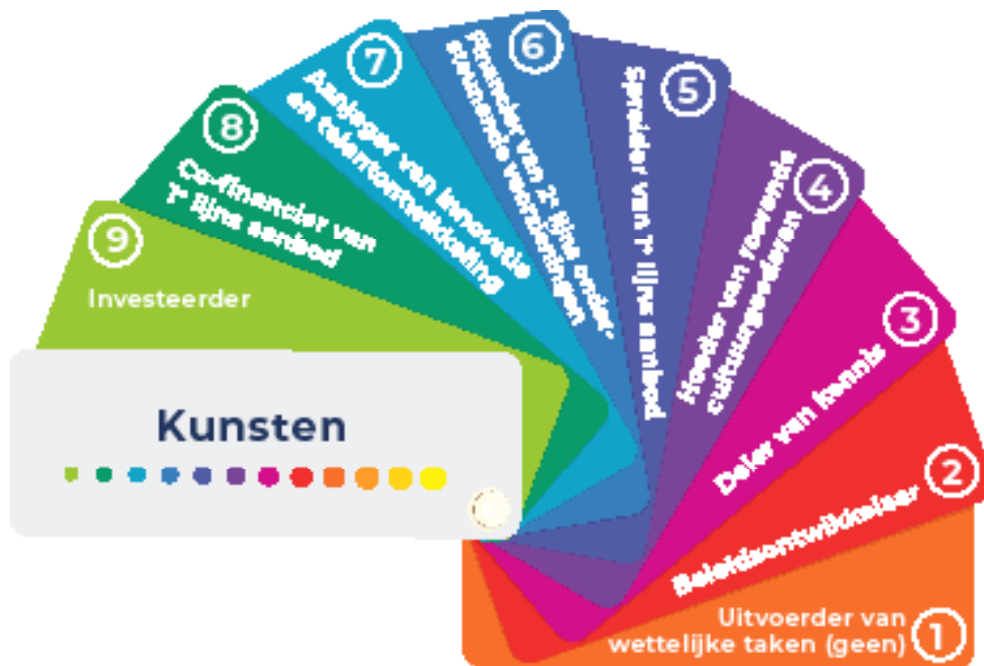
Kunsten

9
Investeerder

8
Co-financier van 1e lijns aanbod

7
Aanjager van innovatie en talentontwikkeling

6
Financier van 2e lijns ondersteunende voorzieningen

5
Spreider van 1e lijns aanbod

4
Hoeder van roerende cultuurgoederen

3
Deler van kennis

2
Beleidsontwikkelaar

1
Uitvoerder van wettelijke taken (geen)